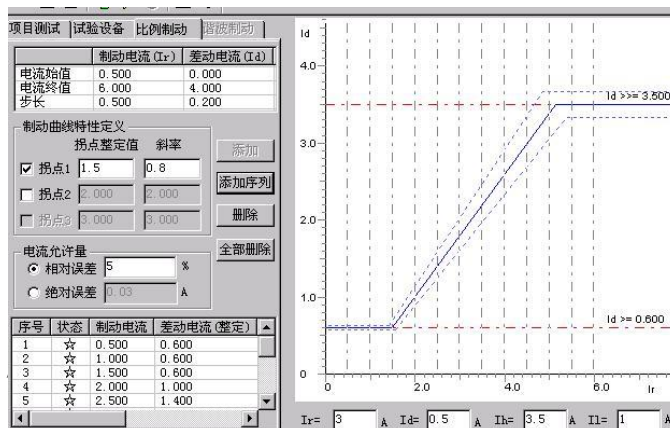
项目测试 | 试验设备 | 比例制动 | 谐波制动

| | 制动电流 (Ir) | 差动电流 (Id) |
|---|---|---|
| 电流始值 | 0.500 | 0.000 |
| 电流终值 | 6.000 | 4.000 |
| 步长 | 0.500 | 0.200 |

制动曲线特性定义
拐点整定值 斜率
☑ 拐点1 1.5 0.8
☐ 拐点2 2.000 2.000
☐ 拐点3 3.000 3.000

添加
添加序列
删除
全部删除

电流允许量
◉ 相对误差 5 %
○ 绝对误差 0.03 A

| 序号 | 状态 | 制动电流 | 差动电流 (整定) |
|---|---|---|---|
| 1 | ☆ | 0.500 | 0.600 |
| 2 | ☆ | 1.000 | 0.600 |
| 3 | ☆ | 1.500 | 0.600 |
| 4 | ☆ | 2.000 | 1.000 |
| 5 | ☆ | 2.500 | 1.400 |

Id
4.0
3.0
2.0
1.0
0
Id >>= 3.500
Id >= 0.600
2.0
4.0
6.0
Ir

Ir= 3 A Id= 0.5 A Ih= 3.5 A Il= 1 A